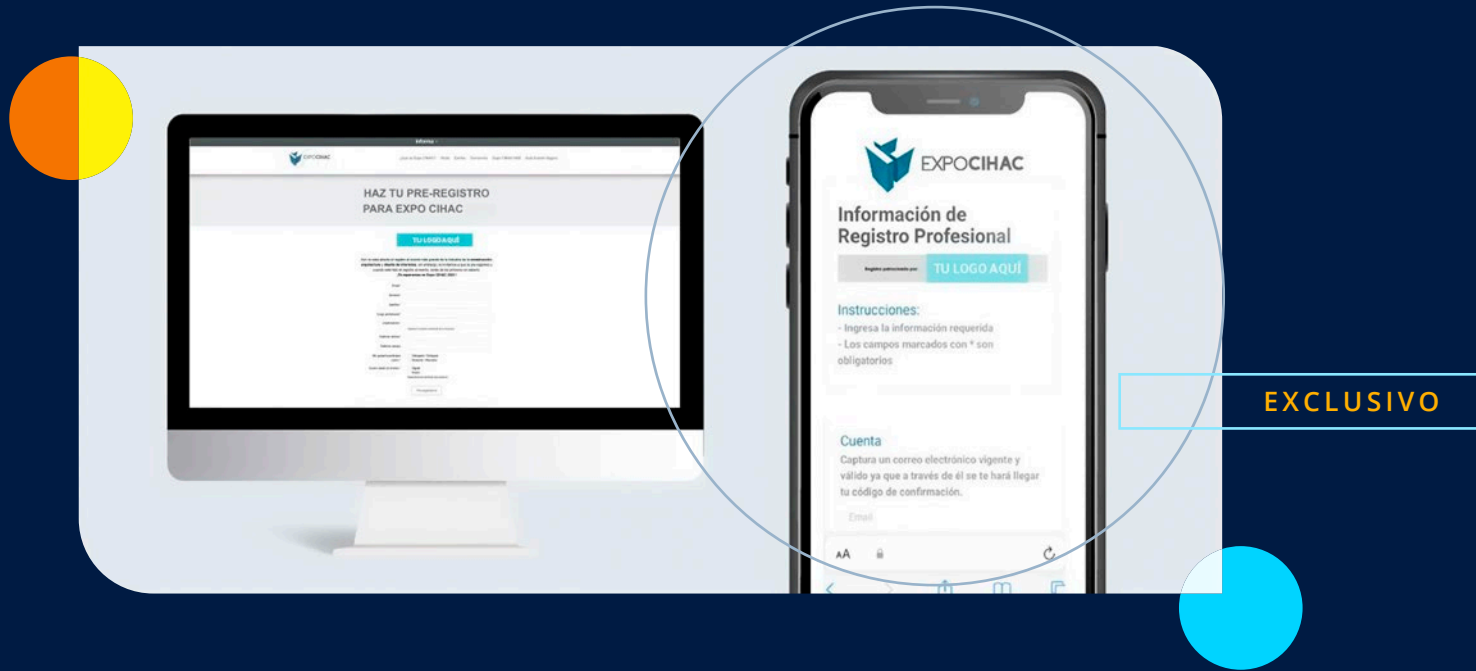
EXPOCIHAC

HAZ TU PRE-REGISTRO PARA EXPO CIHAC

TU LOGO AQUÍ

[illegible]

EXPOCIHAC

Información de Registro Profesional

Registro patrocinado por: TU LOGO AQUÍ

Instrucciones:
- Ingresa la información requerida
- Los campos marcados con * son obligatorios

Cuenta
Captura un correo electrónico vigente y válido ya que a través de él se te hará llegar tu código de confirmación.

Email

AA

EXCLUSIVO